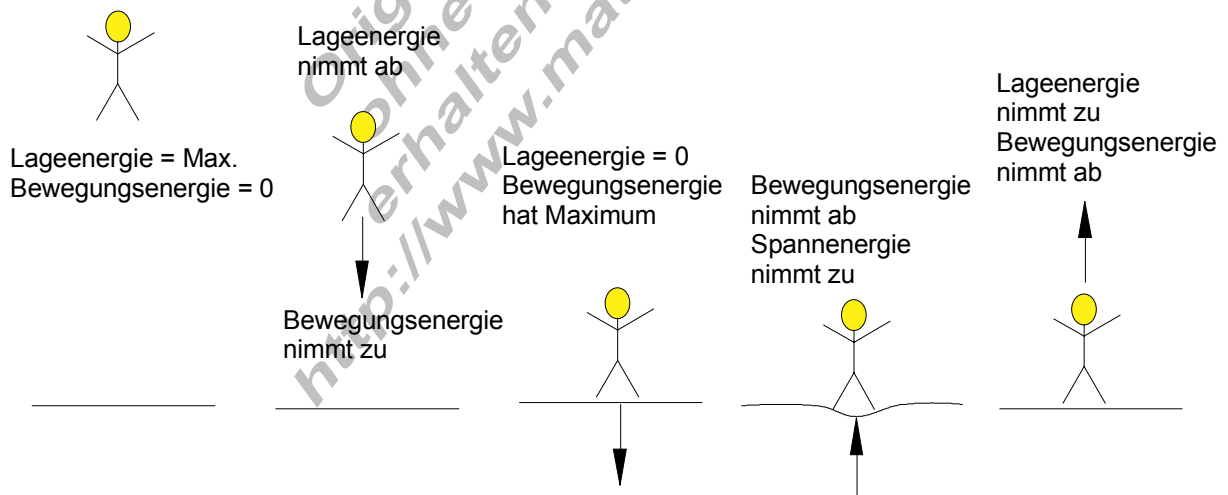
Lageenergie = Max.
Bewegungsenergie = 0

Lageenergie
nimmt ab

Bewegungsenergie
nimmt zu

Lageenergie = 0
Bewegungsenergie
hat Maximum

Bewegungsenergie
nimmt ab
Spannenergie
nimmt zu

Lageenergie
nimmt zu
Bewegungsenergie
nimmt ab

Original
ohne
erhalten
http://www.ma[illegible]